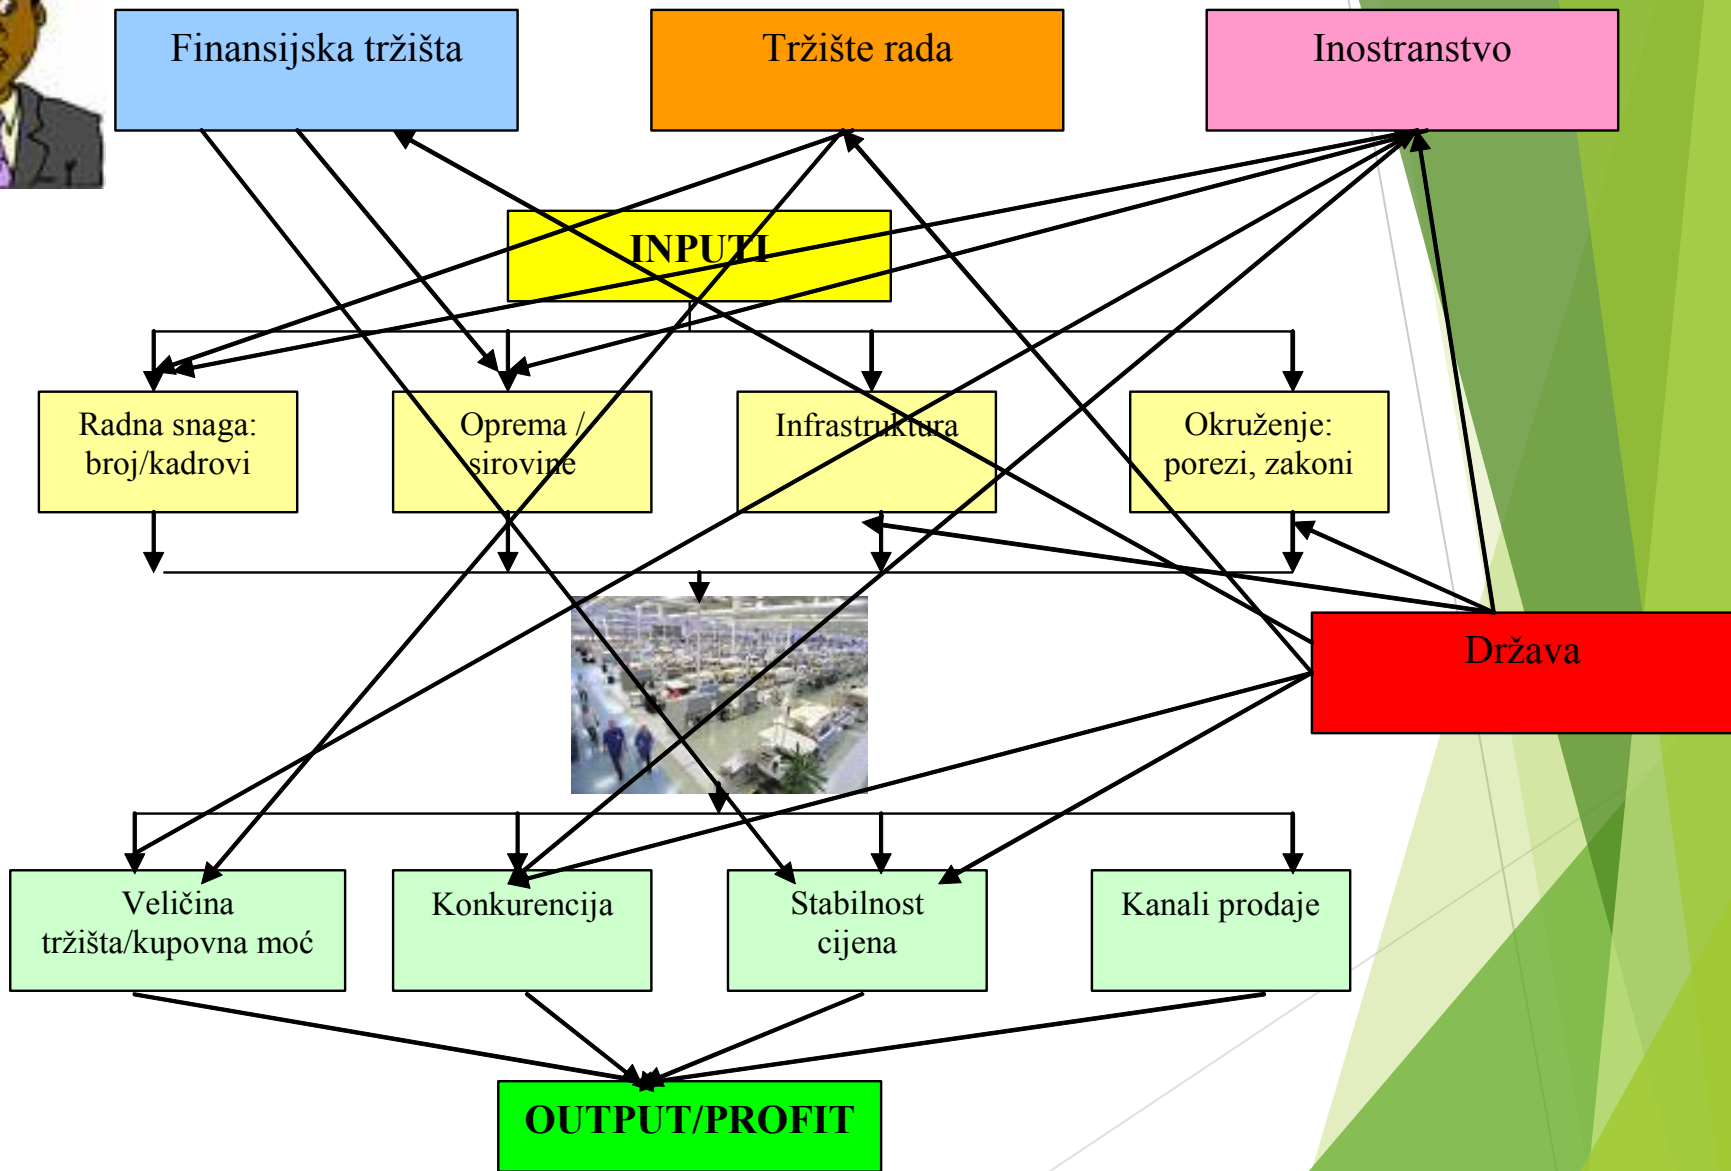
Finansijska tržišta

Tržište rada

Inostranstvo

INPUTI

Radna snaga: broj/kadrovi

Oprema / sirovine

Infrastruktura

Okruženje: porezi, zakoni

Država

Veličina tržišta/kupovna moć

Konkurencija

Stabilnost cijena

Kanali prodaje

OUTPUT/PROFIT